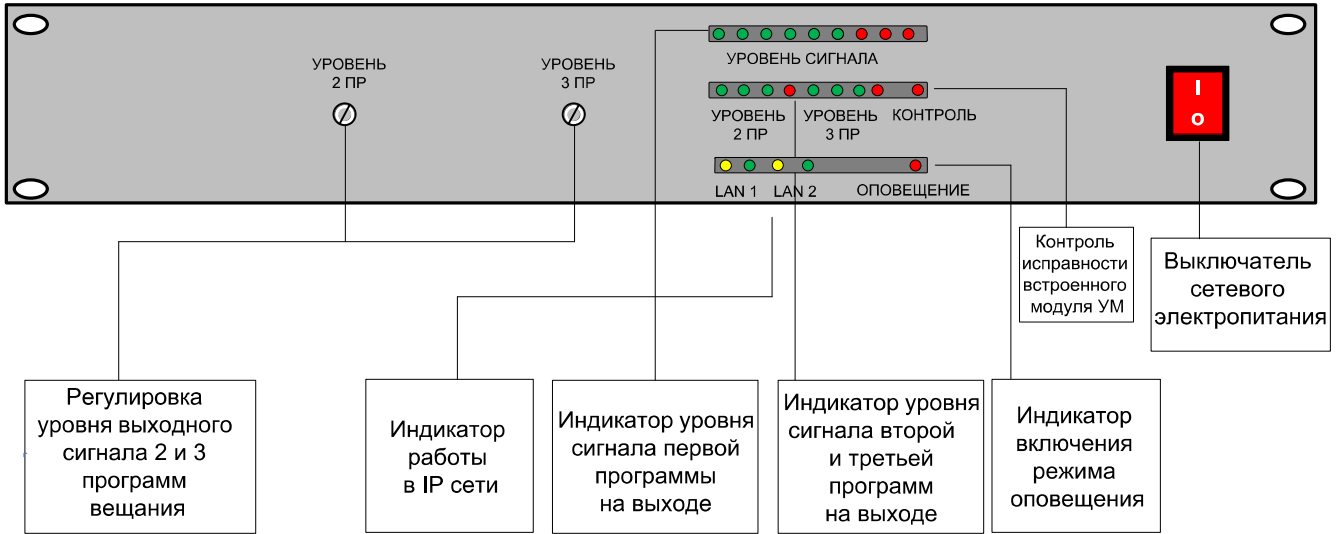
УРОВЕНЬ 2 ПР

УРОВЕНЬ 3 ПР

УРОВЕНЬ СИГНАЛА

УРОВЕНЬ 2 ПР

УРОВЕНЬ 3 ПР

КОНТРОЛЬ

I

O

LAN 1

LAN 2

ОПОВЕЩЕНИЕ

Контроль исправности встроенного модуля УМ

Выключатель сетевого электропитания

Регулировка уровня выходного сигнала 2 и 3 программ вещания

Индикатор работы в IP сети

Индикатор уровня сигнала первой программы на выходе

Индикатор уровня сигнала второй и третьей программ на выходе

Индикатор включения режима оповещения